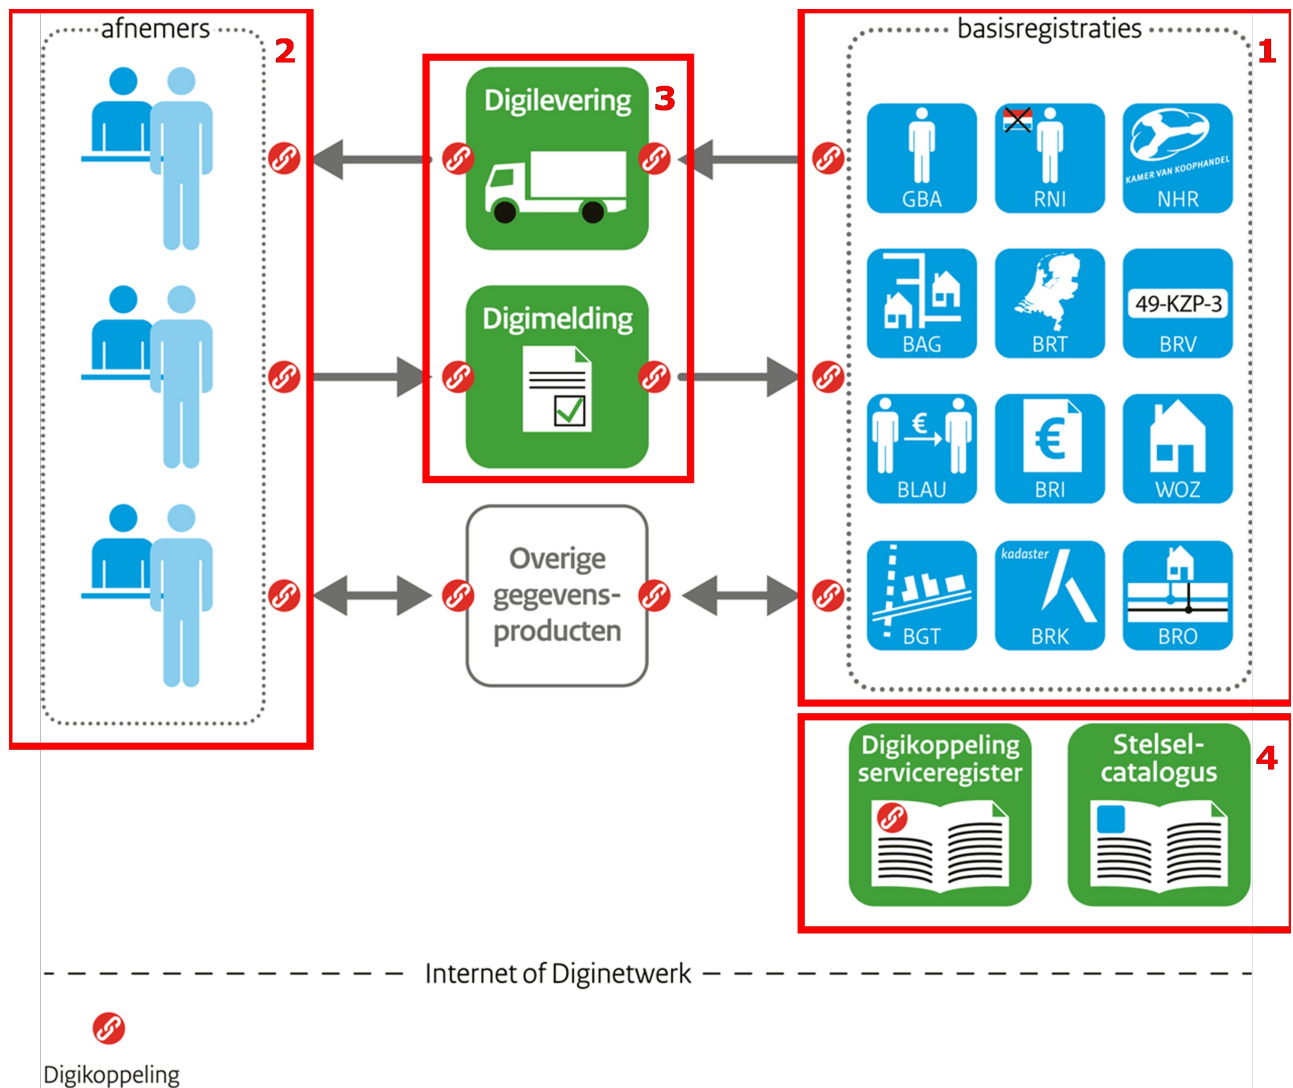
afnemers 2

Digilevering 3

Digimelding

Overige gegevensproducten

basisregistraties 1

GBA

RNI

KAMER VAN KOOPHANDEL

NHR

BAG

BRT

49-KZP-3

BRV

BLAU

BRI

WOZ

BGT

kadaster

BRK

BRO

Digikoppeling serviceregister

Stelselcatalogus 4

Internet of Diginetwerk

Digikoppeling